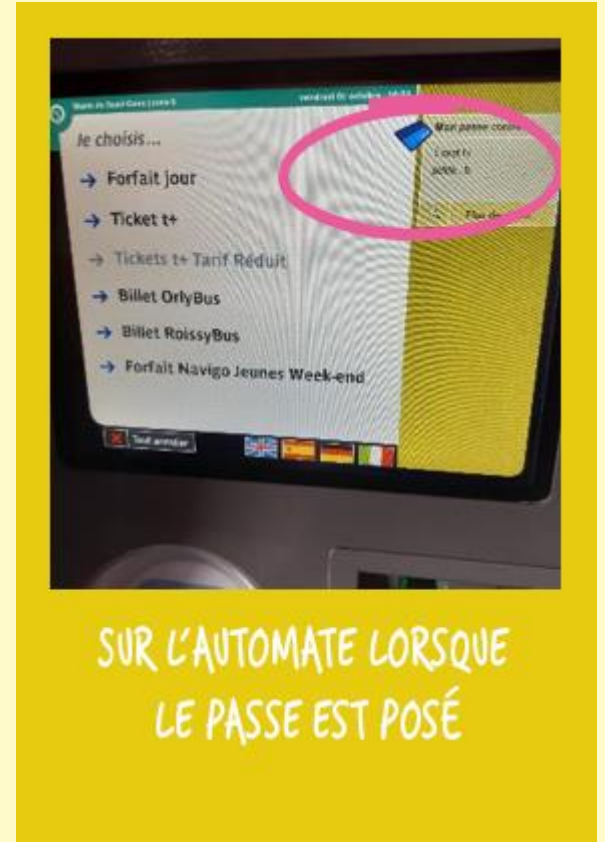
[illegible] vendredi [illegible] octobre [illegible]

Je choisis...

→ Forfait jour

→ Ticket t+

→ Tickets t+ Tarif Réduit

→ Billet OrlyBus

→ Billet RoissyBus

→ Forfait Navigo Jeunes Week-end

Votre passe conti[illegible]

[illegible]

Tout annuler

SUR L'AUTOMATE LORSQUE LE PASSE EST POSÉ